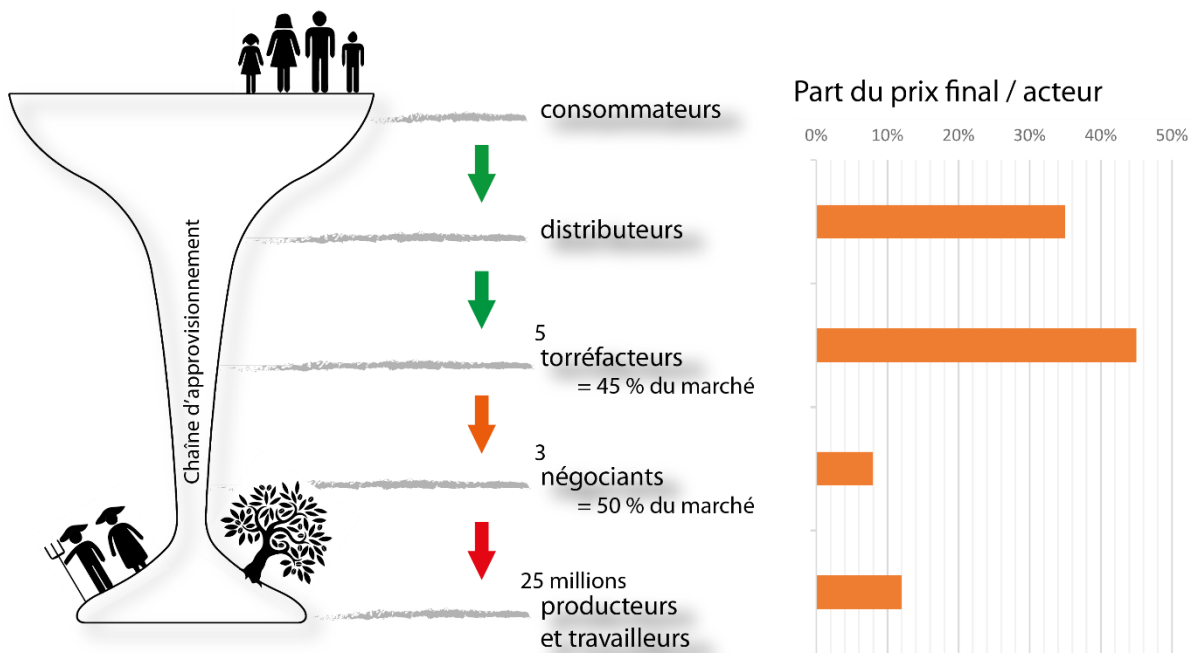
Chaîne d'approvisionnement

consommateurs

distributeurs

5
torréfacteurs
= 45 % du marché

3
négociants
= 50 % du marché

25 millions
producteurs
et travailleurs

Part du prix final / acteur

0% 10% 20% 30% 40% 50%